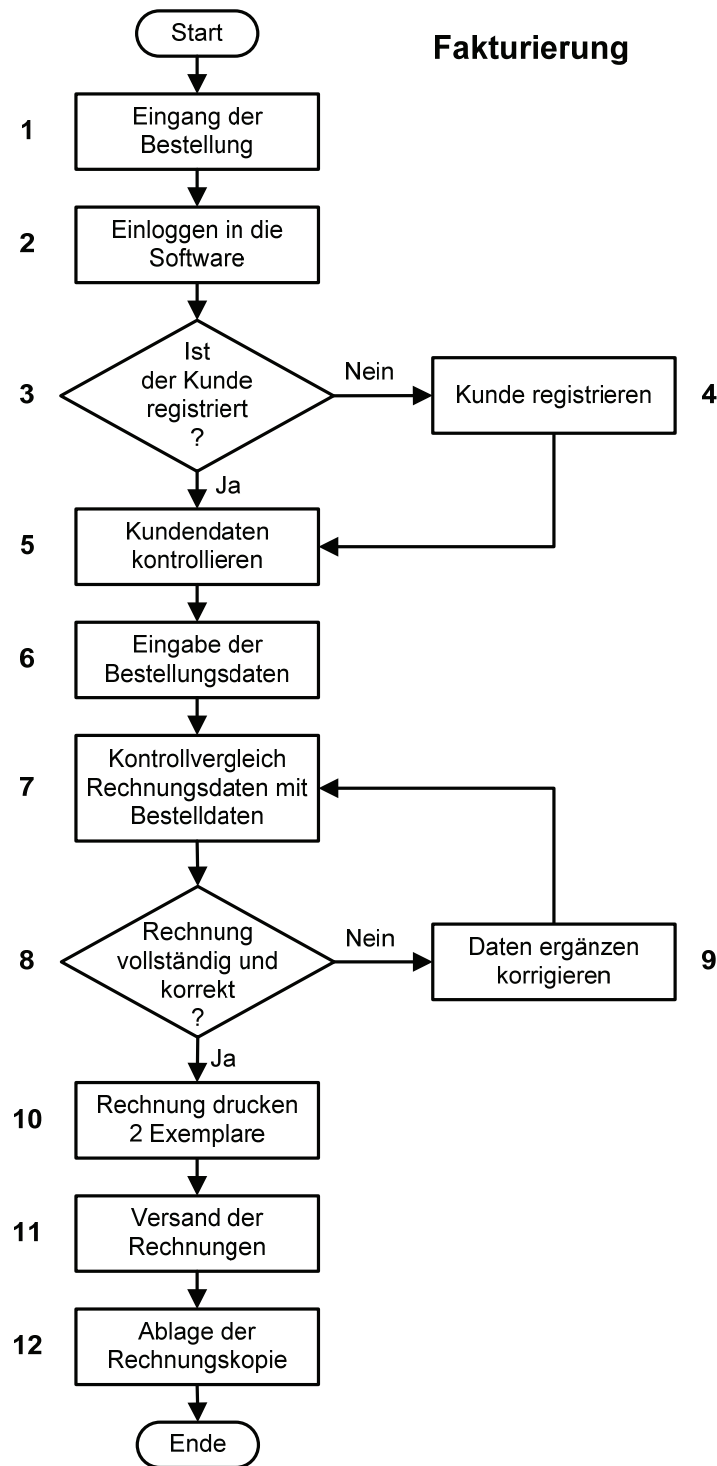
Start

Fakturierung

1 Eingang der Bestellung

2 Einloggen in die Software

3 Ist der Kunde registriert ?

Nein

Kunde registrieren 4

Ja

5 Kundendaten kontrollieren

6 Eingabe der Bestellungsdaten

7 Kontrollvergleich Rechnungsdaten mit Bestelldaten

8 Rechnung vollständig und korrekt ?

Nein

Daten ergänzen korrigieren 9

Ja

10 Rechnung drucken 2 Exemplare

11 Versand der Rechnungen

12 Ablage der Rechnungskopie

Ende